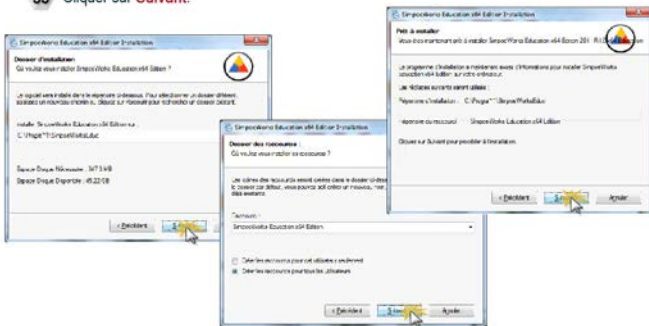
Cliquer sur Suivant.

SimpoolWorks Education x64 Editor Installation

Dossier d'installation
Où voulez-vous installer SimpoolWorks Education x64 Edition ?

Le logiciel sera installé dans le répertoire ci-dessous. Pour sélectionner un dossier différent, saisissez un nouveau chemin, ou cliquez sur Parcourir pour en choisir un autre.

Installer SimpoolWorks Education x64 Edition :
C:\Progra~1\SimpoolWorksEduc

Espace Disque Nécessaire : 347,5 MB
Espace Disque Disponible : 45,22 GB

< Précédent
Suivant

SimpoolWorks Education x64 Editor Installation

Dossier des raccourcis
Où voulez-vous placer les raccourcis ?

Les icônes des raccourcis seront créées dans le dossier ci-dessous. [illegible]

Raccourcis :
SimpoolWorks Education x64 Edition

Créer les raccourcis pour cet utilisateur seulement
Créer les raccourcis pour tous les utilisateurs

< Précédent
Suivant
Annuler

SimpoolWorks Education x64 Editor Installation

Prêt à installer
Vous êtes maintenant prêt à installer SimpoolWorks Education x64 Edition 201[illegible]

Le programme d'installation a maintenant assez d'informations pour installer SimpoolWorks Education x64 Edition sur votre ordinateur.
Les réglages suivants seront utilisés :
Répertoire d'installation : C:\Progra~1\SimpoolWorksEduc

Répertoire du raccourci : SimpoolWorks Education x64 Edition

Cliquez sur Suivant pour procéder à l'installation.

< Précédent
Suivant
Annuler